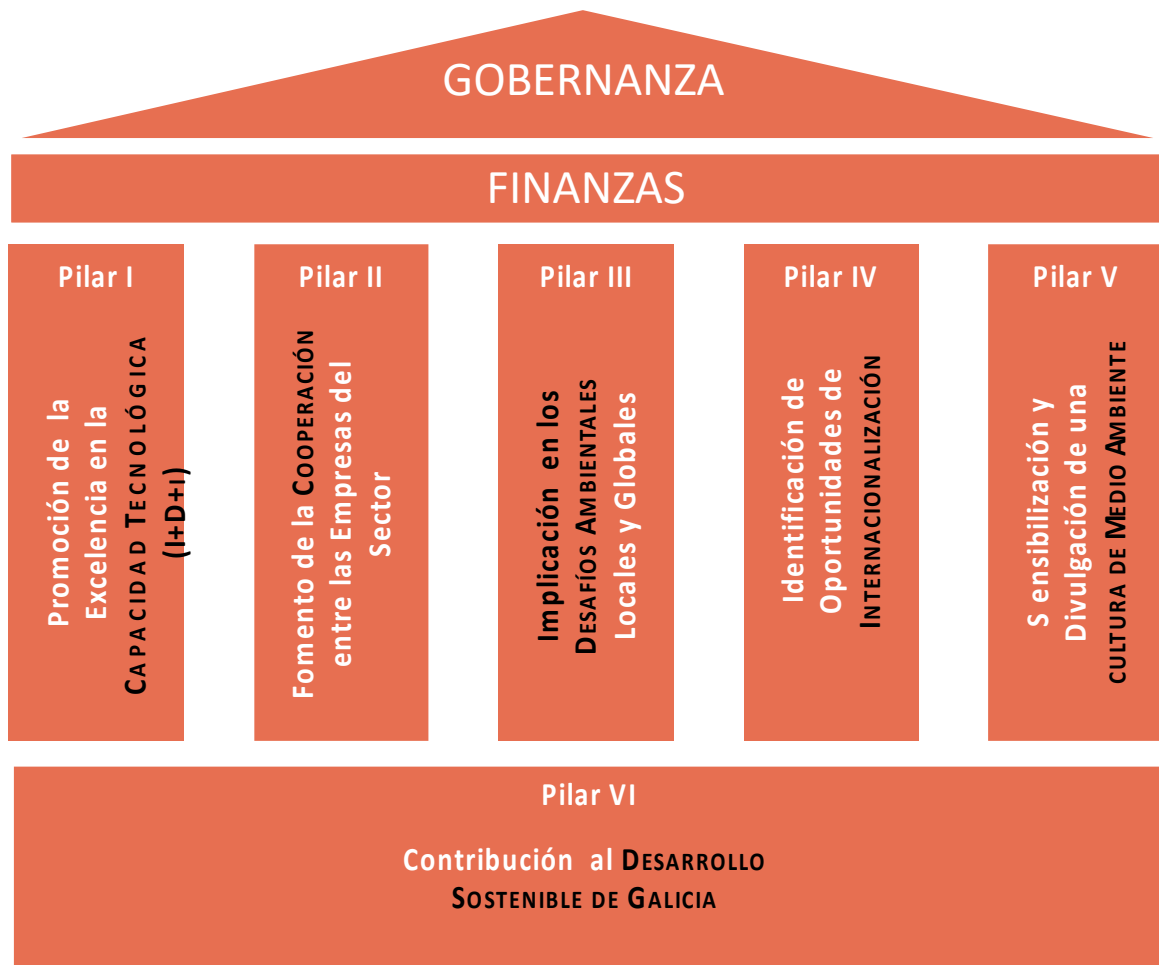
GOBERNANZA

FINANZAS

Pilar I

Promoción de la Excelencia en la Capacidad Tecnológica (I+D+I)

Pilar II

Fomento de la Cooperación entre las Empresas del Sector

Pilar III

Implicación en los Desafíos Ambientales Locales y Globales

Pilar IV

Identificación de Oportunidades de Internacionalización

Pilar V

S ensibilización y Divulgación de una cultura de Medio Ambiente

Pilar VI

Contribución al Desarrollo Sostenible de Galicia